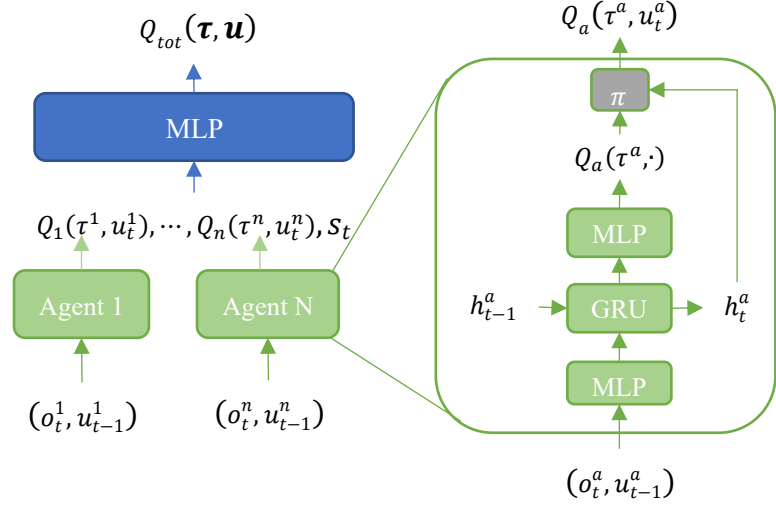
$Q_{tot}(\boldsymbol{\tau}, \boldsymbol{u})$

MLP

$Q_1(\tau^1, u_t^1), \cdots, Q_n(\tau^n, u_t^n), s_t$

Agent 1

Agent N

$(o_t^1, u_{t-1}^1)$

$(o_t^n, u_{t-1}^n)$

$Q_a(\tau^a, u_t^a)$

$\pi$

$Q_a(\tau^a, \cdot)$

MLP

$h_{t-1}^a$

GRU

$h_t^a$

MLP

$(o_t^a, u_{t-1}^a)$